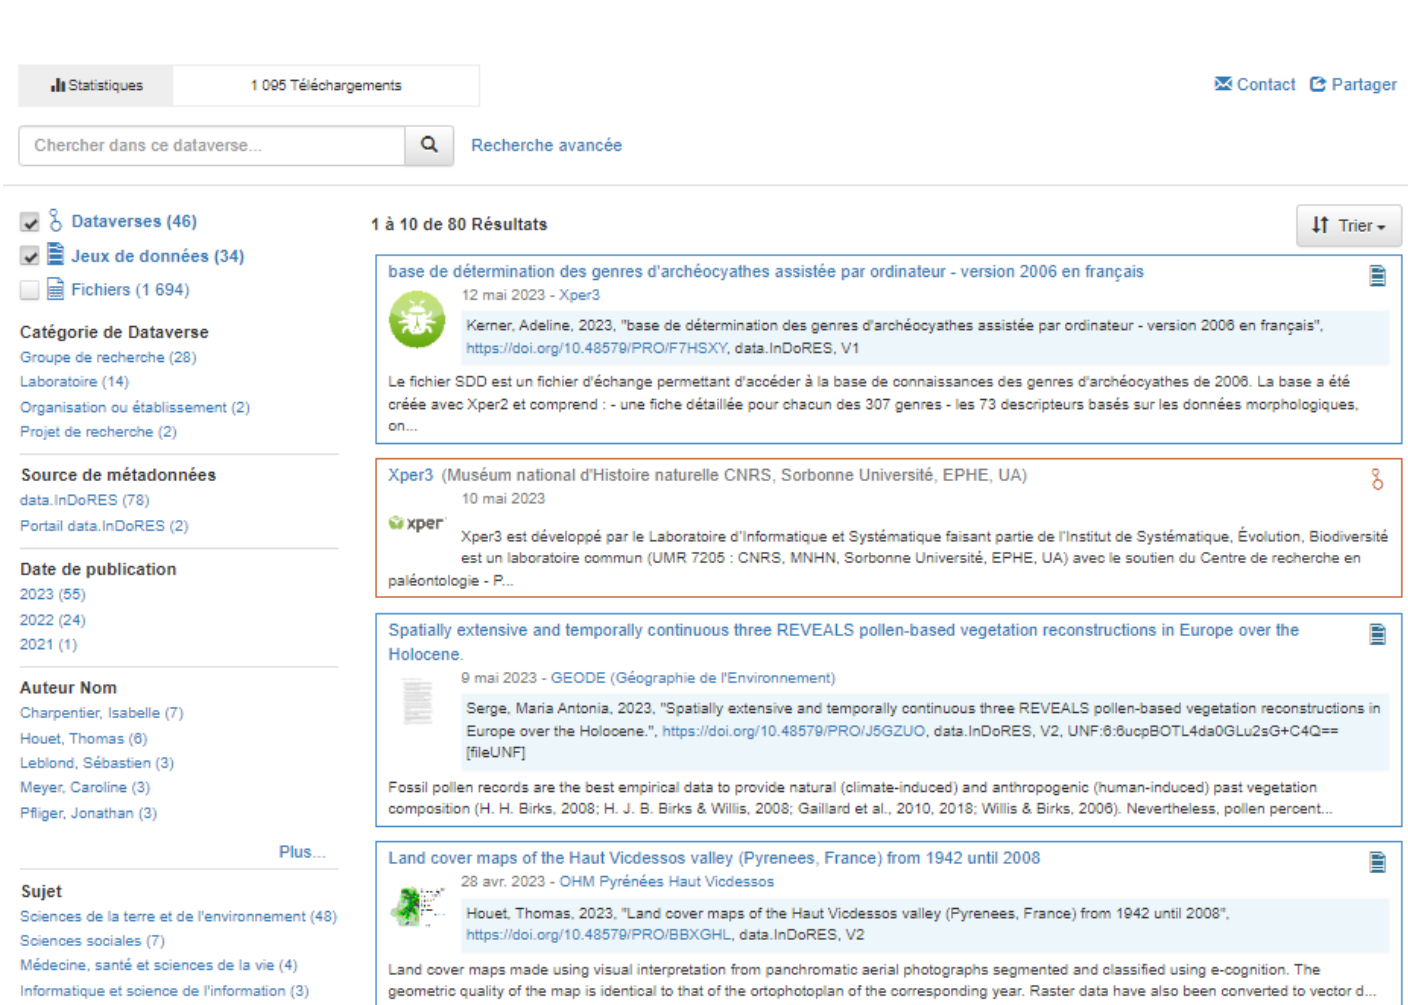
Statistiques | 1 095 Téléchargements

Contact Partager

Chercher dans ce dataverse...

Recherche avancée

Dataverses (46)
Jeux de données (34)
Fichiers (1 694)

Catégorie de Dataverse
Groupe de recherche (28)
Laboratoire (14)
Organisation ou établissement (2)
Projet de recherche (2)

Source de métadonnées
data.InDoRES (78)
Portail data.InDoRES (2)

Date de publication
2023 (55)
2022 (24)
2021 (1)

Auteur Nom
Charpentier, Isabelle (7)
Houet, Thomas (6)
Leblond, Sébastien (3)
Meyer, Caroline (3)
Pfliger, Jonathan (3)

Plus...

Sujet
Sciences de la terre et de l'environnement (48)
Sciences sociales (7)
Médecine, santé et sciences de la vie (4)
Informatique et science de l'information (3)

1 à 10 de 80 Résultats

Trier

base de détermination des genres d'archéocyathes assistée par ordinateur - version 2006 en français
12 mai 2023 - Xper3
Kerner, Adeline, 2023, "base de détermination des genres d'archéocyathes assistée par ordinateur - version 2006 en français", https://doi.org/10.48579/PRO/F7HSXY, data.InDoRES, V1
Le fichier SDD est un fichier d'échange permettant d'accéder à la base de connaissances des genres d'archéocyathes de 2006. La base a été créée avec Xper2 et comprend : - une fiche détaillée pour chacun des 307 genres - les 73 descripteurs basés sur les données morphologiques, on...

Xper3 (Muséum national d'Histoire naturelle CNRS, Sorbonne Université, EPHE, UA)
10 mai 2023
xper
Xper3 est développé par le Laboratoire d'Informatique et Systématique faisant partie de l'Institut de Systématique, Évolution, Biodiversité est un laboratoire commun (UMR 7205 : CNRS, MNHN, Sorbonne Université, EPHE, UA) avec le soutien du Centre de recherche en paléontologie - P...

Spatially extensive and temporally continuous three REVEALS pollen-based vegetation reconstructions in Europe over the Holocene.
9 mai 2023 - GEODE (Géographie de l'Environnement)
Serge, Maria Antonia, 2023, "Spatially extensive and temporally continuous three REVEALS pollen-based vegetation reconstructions in Europe over the Holocene.", https://doi.org/10.48579/PRO/J5GZUO, data.InDoRES, V2, UNF:6:6ucpBOTL4da0GLu2sG+C4Q== [fileUNF]
Fossil pollen records are the best empirical data to provide natural (climate-induced) and anthropogenic (human-induced) past vegetation composition (H. H. Birks, 2008; H. J. B. Birks & Willis, 2008; Gaillard et al., 2010, 2018; Willis & Birks, 2006). Nevertheless, pollen percent...

Land cover maps of the Haut Vicdessos valley (Pyrenees, France) from 1942 until 2008
28 avr. 2023 - OHM Pyrénées Haut Vicdessos
Houet, Thomas, 2023, "Land cover maps of the Haut Vicdessos valley (Pyrenees, France) from 1942 until 2008", https://doi.org/10.48579/PRO/BBXGHL, data.InDoRES, V2
Land cover maps made using visual interpretation from panchromatic aerial photographs segmented and classified using e-cognition. The geometric quality of the map is identical to that of the ortophotoplan of the corresponding year. Raster data have also been converted to vector d...